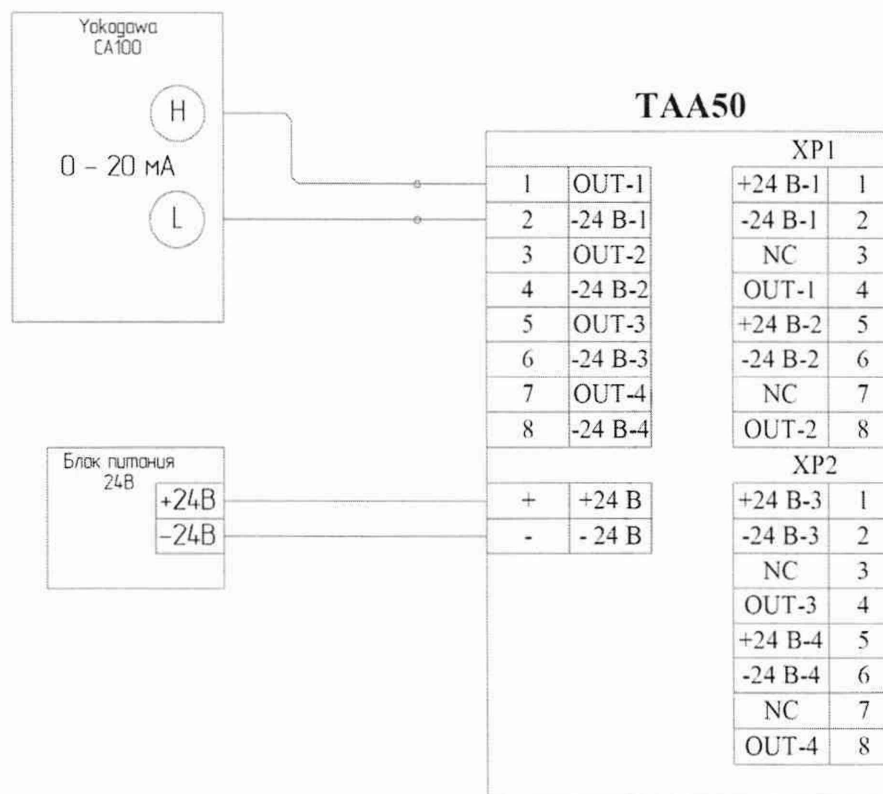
Yokogawa CA100

H

0 – 20 мА

L

TAA50

| 1 | OUT-1 |
|---|---|
| 2 | -24 B-1 |
| 3 | OUT-2 |
| 4 | -24 B-2 |
| 5 | OUT-3 |
| 6 | -24 B-3 |
| 7 | OUT-4 |
| 8 | -24 B-4 |

| + | +24 B |
|---|---|
| - | - 24 B |

XP1

| +24 B-1 | 1 |
|---|---|
| -24 B-1 | 2 |
| NC | 3 |
| OUT-1 | 4 |
| +24 B-2 | 5 |
| -24 B-2 | 6 |
| NC | 7 |
| OUT-2 | 8 |

XP2

| +24 B-3 | 1 |
|---|---|
| -24 B-3 | 2 |
| NC | 3 |
| OUT-3 | 4 |
| +24 B-4 | 5 |
| -24 B-4 | 6 |
| NC | 7 |
| OUT-4 | 8 |

Блок питания 24В

+24В

–24В